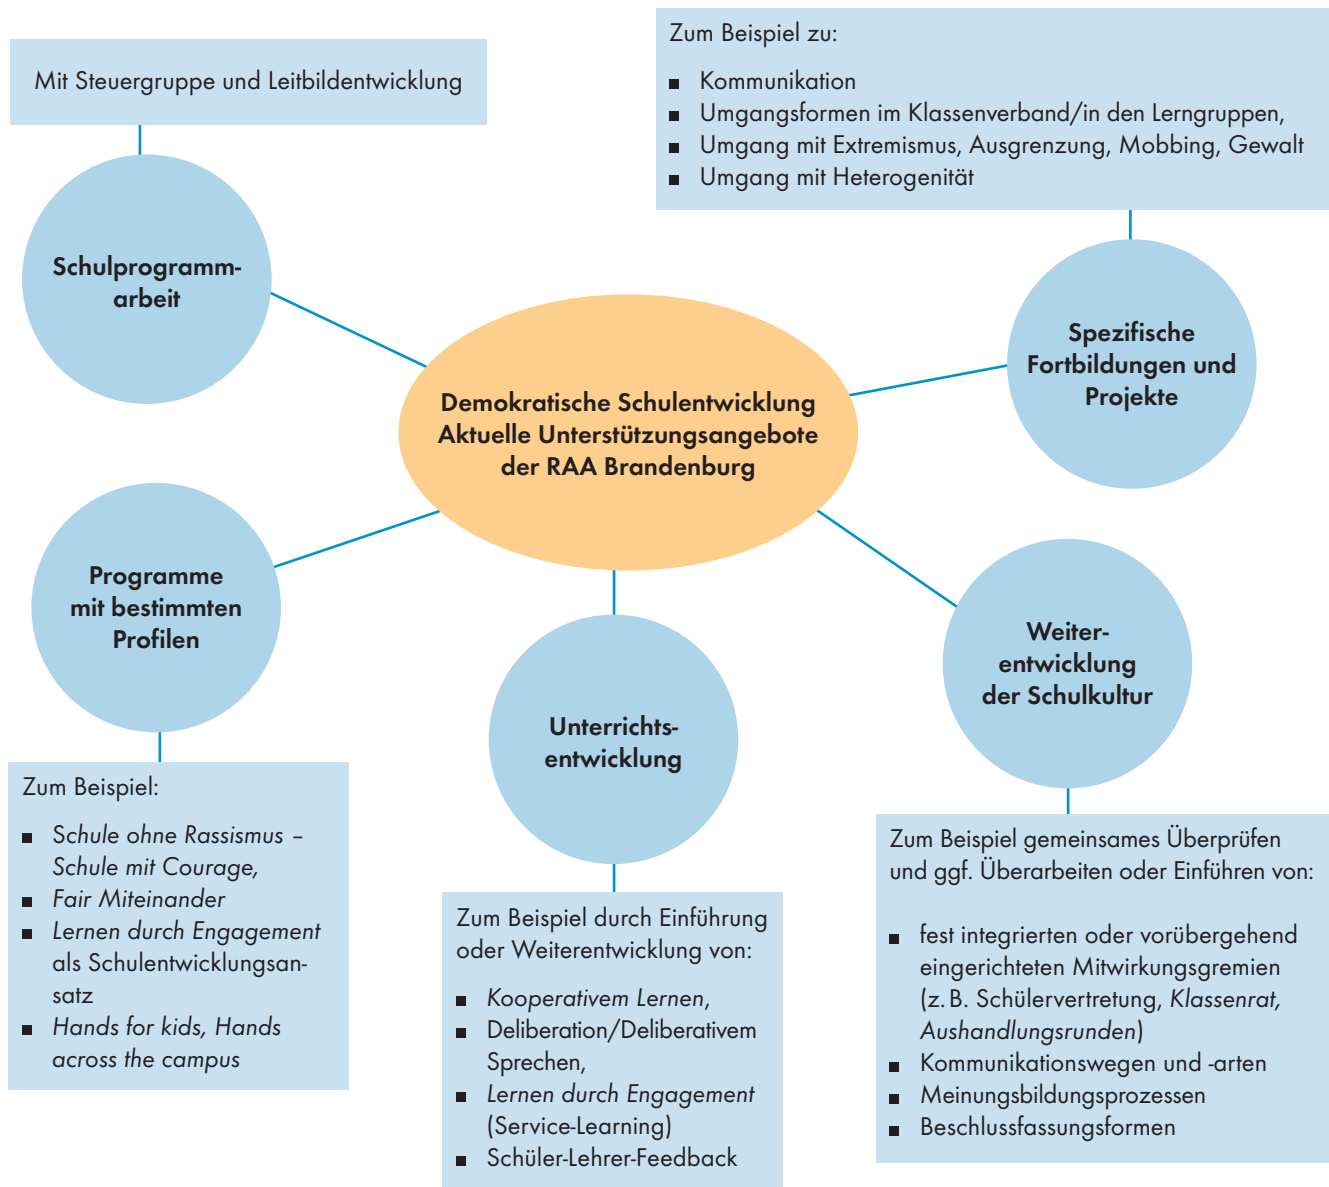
Mit Steuergruppe und Leitbildentwicklung

Schulprogrammarbeit

Zum Beispiel zu:

- Kommunikation
- Umgangsformen im Klassenverband/in den Lerngruppen,
- Umgang mit Extremismus, Ausgrenzung, Mobbing, Gewalt
- Umgang mit Heterogenität

Spezifische Fortbildungen und Projekte

Demokratische Schulentwicklung
Aktuelle Unterstützungsangebote der RAA Brandenburg

Programme mit bestimmten Profilen

Unterrichtsentwicklung

Weiterentwicklung der Schulkultur

Zum Beispiel:

- Schule ohne Rassismus – Schule mit Courage,
- Fair Miteinander
- Lernen durch Engagement als Schulentwicklungsansatz
- Hands for kids, Hands across the campus

Zum Beispiel durch Einführung oder Weiterentwicklung von:

- Kooperativem Lernen,
- Deliberation/Deliberativem Sprechen,
- Lernen durch Engagement (Service-Learning)
- Schüler-Lehrer-Feedback

Zum Beispiel gemeinsames Überprüfen und ggf. Überarbeiten oder Einführen von:

- fest integrierten oder vorübergehend eingerichteten Mitwirkungsgremien (z. B. Schülervertretung, Klassenrat, Aushandlungsrunden)
- Kommunikationswegen und -arten
- Meinungsbildungsprozessen
- Beschlussfassungsformen